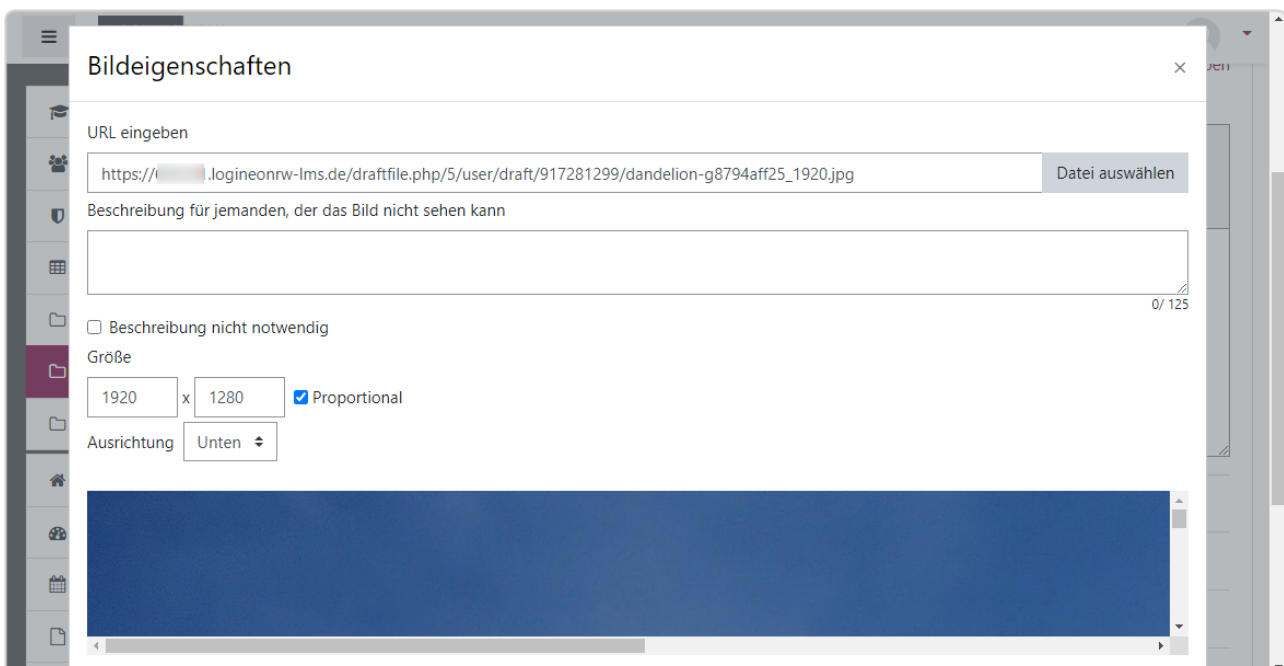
Bildeigenschaften

×

URL eingeben

https://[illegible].logineonrw-lms.de/draftfile.php/5/user/draft/917281299/dandelion-g8794aff25_1920.jpg

Datei auswählen

Beschreibung für jemanden, der das Bild nicht sehen kann

0/ 125

Beschreibung nicht notwendig

Größe

1920 x 1280

Proportional

Ausrichtung Unten